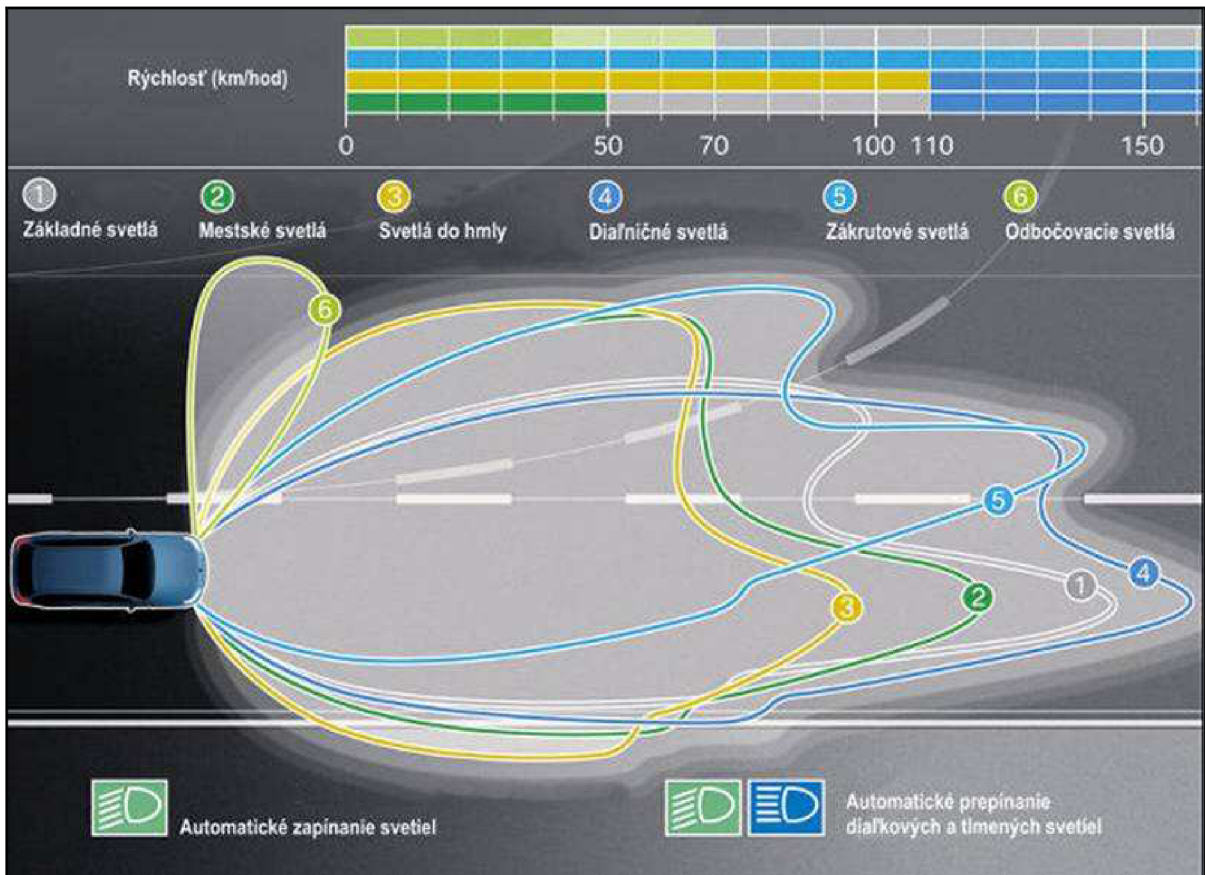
Rýchlosť (km/hod)

0 50 70 100 110 150

1 Základné svetlá
2 Mestské svetlá
3 Svetlá do hmly
4 Diaľničné svetlá
5 Zákrutové svetlá
6 Odbočovacie svetlá

6
5
3
2
1
4

Automatické zapínanie svetiel

Automatické prepínanie diaľkových a tlmených svetiel